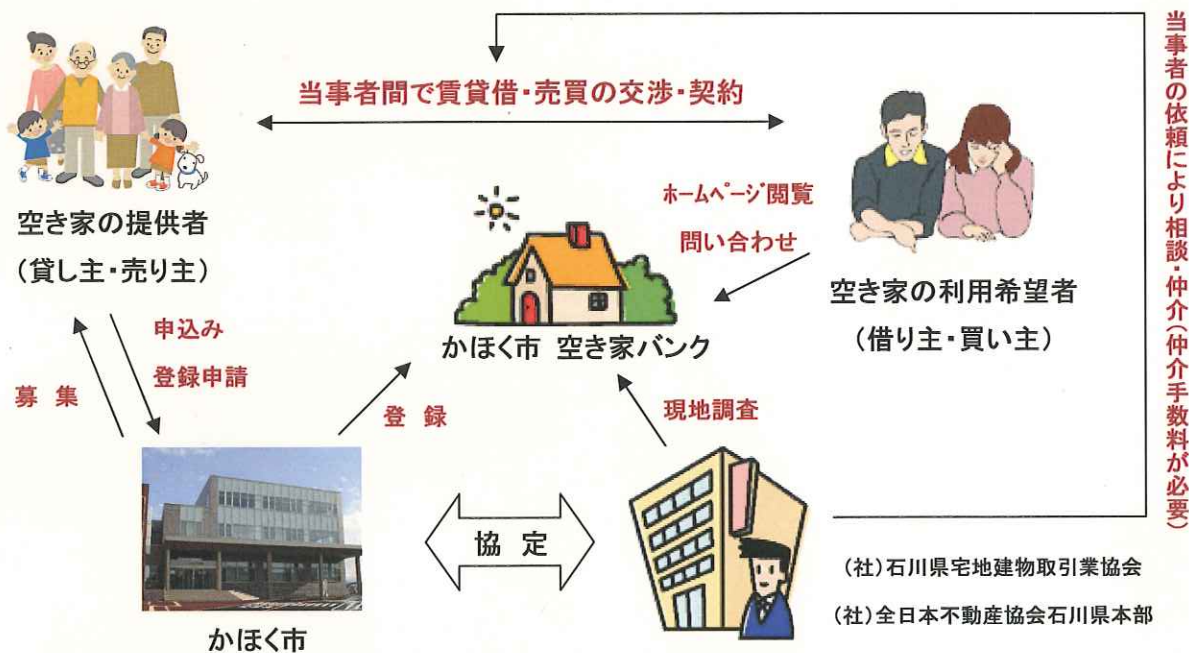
当事者間で賃貸借・売買の交渉・契約

当事者の依頼により相談・仲介(仲介手数料が必要)

空き家の提供者
(貸し主・売り主)

ホームページ閲覧
問い合わせ

空き家の利用希望者
(借り主・買い主)

かほく市　空き家バンク

申込み
登録申請

募　集

登　録

現地調査

協　定

(社)石川県宅地建物取引業協会
(社)全日本不動産協会石川県本部

かほく市